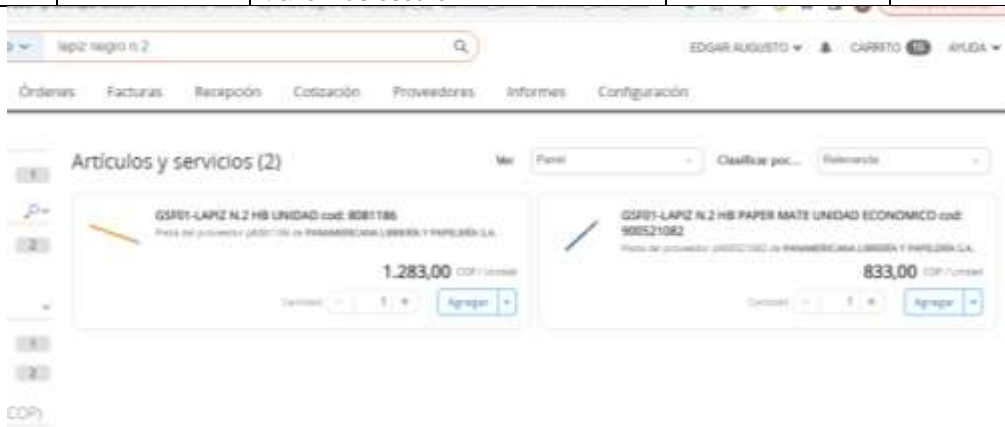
lapiz negro n 2

EDGAR AUGUSTO ▾ CARRITO 10 AYUDA ▾

Órdenes Facturas Recepción Cotización Proveedores Informes Configuración

Artículos y servicios (2)

Ver: Panel Clasificar por... Relevancia

1
2
1
2
COP)

GSF01-LAPIZ N.2 HB UNIDAD cod: 8081186
Pieza del proveedor: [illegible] de PANAMERICANA LIBRERIA Y PAPELERIA S.A.
1.283,00 COP / Unidad
Cantidad 1 Agregar

GSF01-LAPIZ N.2 HB PAPER MATE UNIDAD ECONOMICO cod: 900521082
Pieza del proveedor: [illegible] de PANAMERICANA LIBRERIA Y PAPELERIA S.A.
833,00 COP / Unidad
Cantidad 1 Agregar